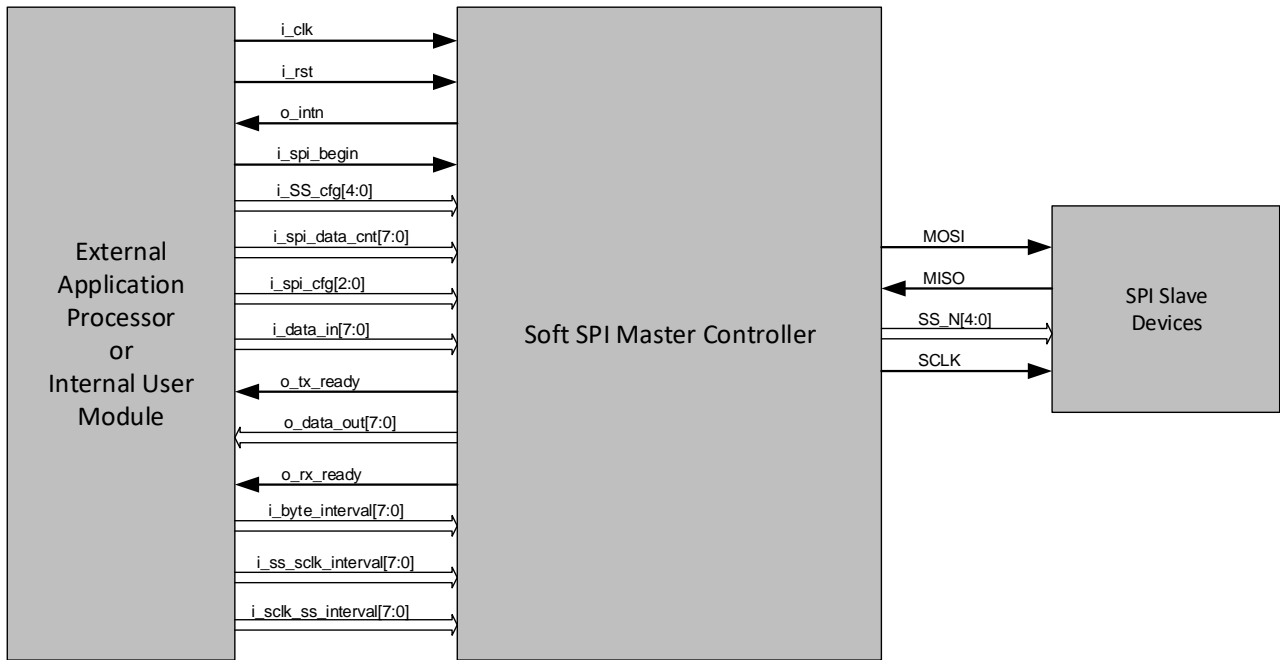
External Application Processor or Internal User Module

i_clk
i_rst
o_intn
i_spi_begin
i_SS_cfg[4:0]
i_spi_data_cnt[7:0]
i_spi_cfg[2:0]
i_data_in[7:0]
o_tx_ready
o_data_out[7:0]
o_rx_ready
i_byte_interval[7:0]
i_ss_sclk_interval[7:0]
i_sclk_ss_interval[7:0]

Soft SPI Master Controller

MOSI
MISO
SS_N[4:0]
SCLK

SPI Slave Devices